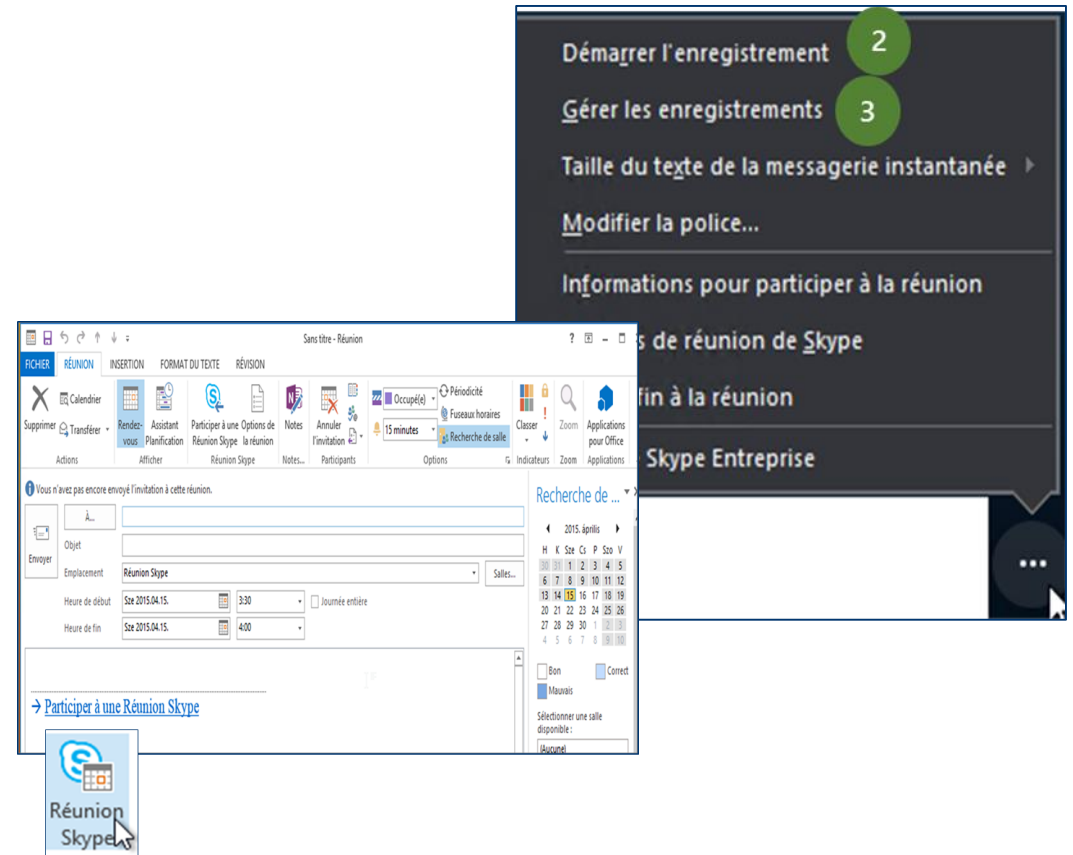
Démarrer l'enregistrement
2
Gérer les enregistrements
3
Taille du texte de la messagerie instantanée
Modifier la police...
Informations pour participer à la réunion
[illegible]s de réunion de Skype
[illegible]fin à la réunion
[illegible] Skype Entreprise

Sans titre - Réunion
? 
FICHIER RÉUNION INSERTION FORMAT DU TEXTE RÉVISION
Supprimer
Calendrier
Transférer
Actions
Rendez-vous
Assistant Planification
Afficher
Participer à une Réunion Skype
Options de la réunion
Réunion Skype
Notes
Notes...
Annuler l'invitation
Participants
Occupé(e)
15 minutes
Périodicité
Fuseaux horaires
Recherche de salle
Options
Classer
Indicateurs
Zoom
Zoom
Applications pour Office
Applications

Vous n'avez pas encore envoyé l'invitation à cette réunion.
Envoyer
À...
Objet
Emplacement
Réunion Skype
Salles...
Heure de début
Sze 2015.04.15.
3:30
Journée entière
Heure de fin
Sze 2015.04.15.
4:00

→ Participer à une Réunion Skype

Recherche de ...
2015. április

| H | K | Sze | Cs | P | Szo | V |
|---|---|---|---|---|---|---|
| 30 | 31 | 1 | 2 | 3 | 4 | 5 |
| 6 | 7 | 8 | 9 | 10 | 11 | 12 |
| 13 | 14 | 15 | 16 | 17 | 18 | 19 |
| 20 | 21 | 22 | 23 | 24 | 25 | 26 |
| 27 | 28 | 29 | 30 | 1 | 2 | 3 |
| 4 | 5 | 6 | 7 | 8 | 9 | 10 |

Bon
Correct
Mauvais
Sélectionner une salle disponible :
(Aucune)

Réunion Skype